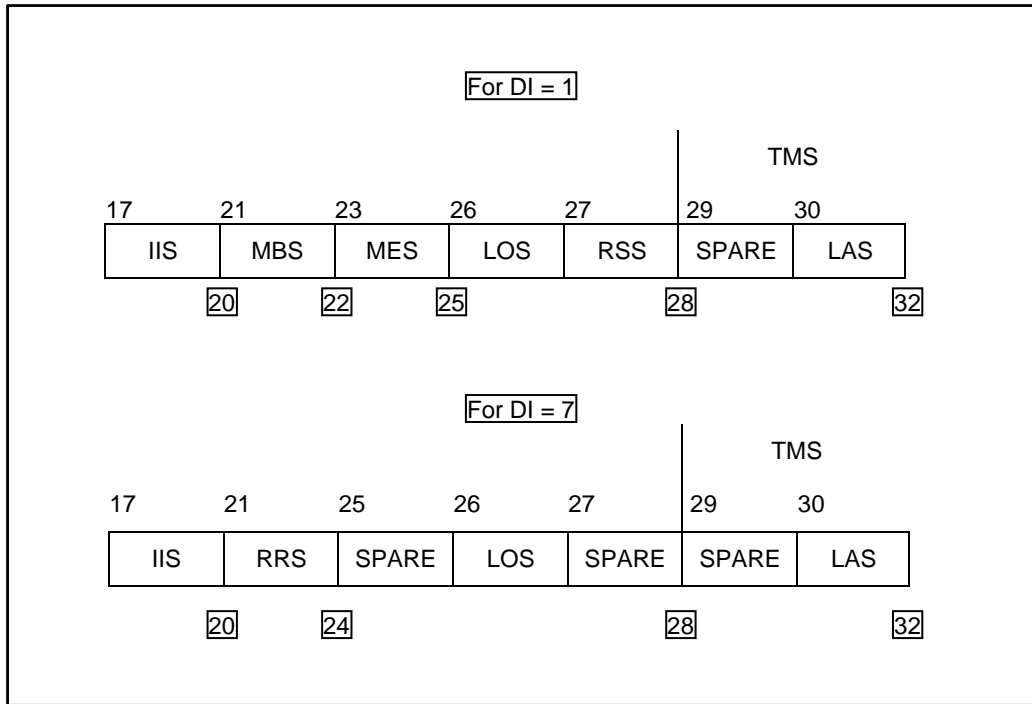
For DI = 1

TMS

| 17 | 21 | 23 | 26 | 27 | 29 | 30 |
|---|---|---|---|---|---|---|
| IIS | MBS | MES | LOS | RSS | SPARE | LAS |

20 22 25 28 32

For DI = 7

TMS

| 17 | 21 | 25 | 26 | 27 | 29 | 30 |
|---|---|---|---|---|---|---|
| IIS | RRS | SPARE | LOS | SPARE | SPARE | LAS |

20 24 28 32